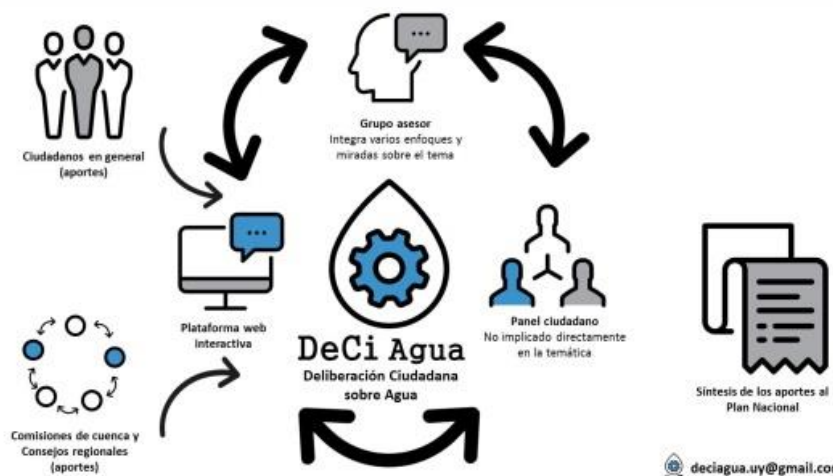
Ciudadanos en general (aportes)

Grupo asesor
Integra varios enfoques y miradas sobre el tema

Plataforma web interactiva

DeCi Agua
Deliberación Ciudadana sobre Agua

Panel ciudadano
No implicado directamente en la temática

Comisiones de cuenca y Consejos regionales (aportes)

Síntesis de los aportes al Plan Nacional

deciagua.uy@gmail.co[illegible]